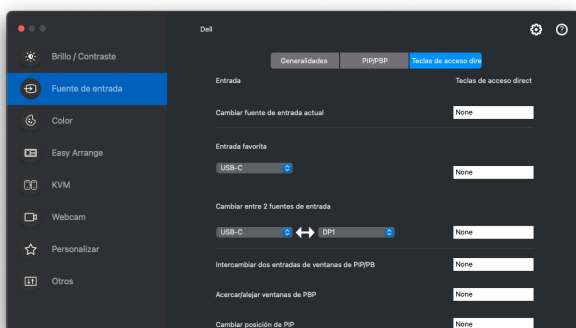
Dell

Brillo / Contraste
Fuente de entrada
Color
Easy Arrange
KVM
Webcam
Personalizar
Otros

Generalidades
PIP/PBP
Teclas de acceso dire

Entrada
Teclas de acceso direct

Cambiar fuente de entrada actual
None

Entrada favorita
USB-C
None

Cambiar entre 2 fuentes de entrada
USB-C
DP1
None

Intercambiar dos entradas de ventanas de PIP/PB
None

Acercar/alejar ventanas de PBP
None

Cambiar posición de PIP
None